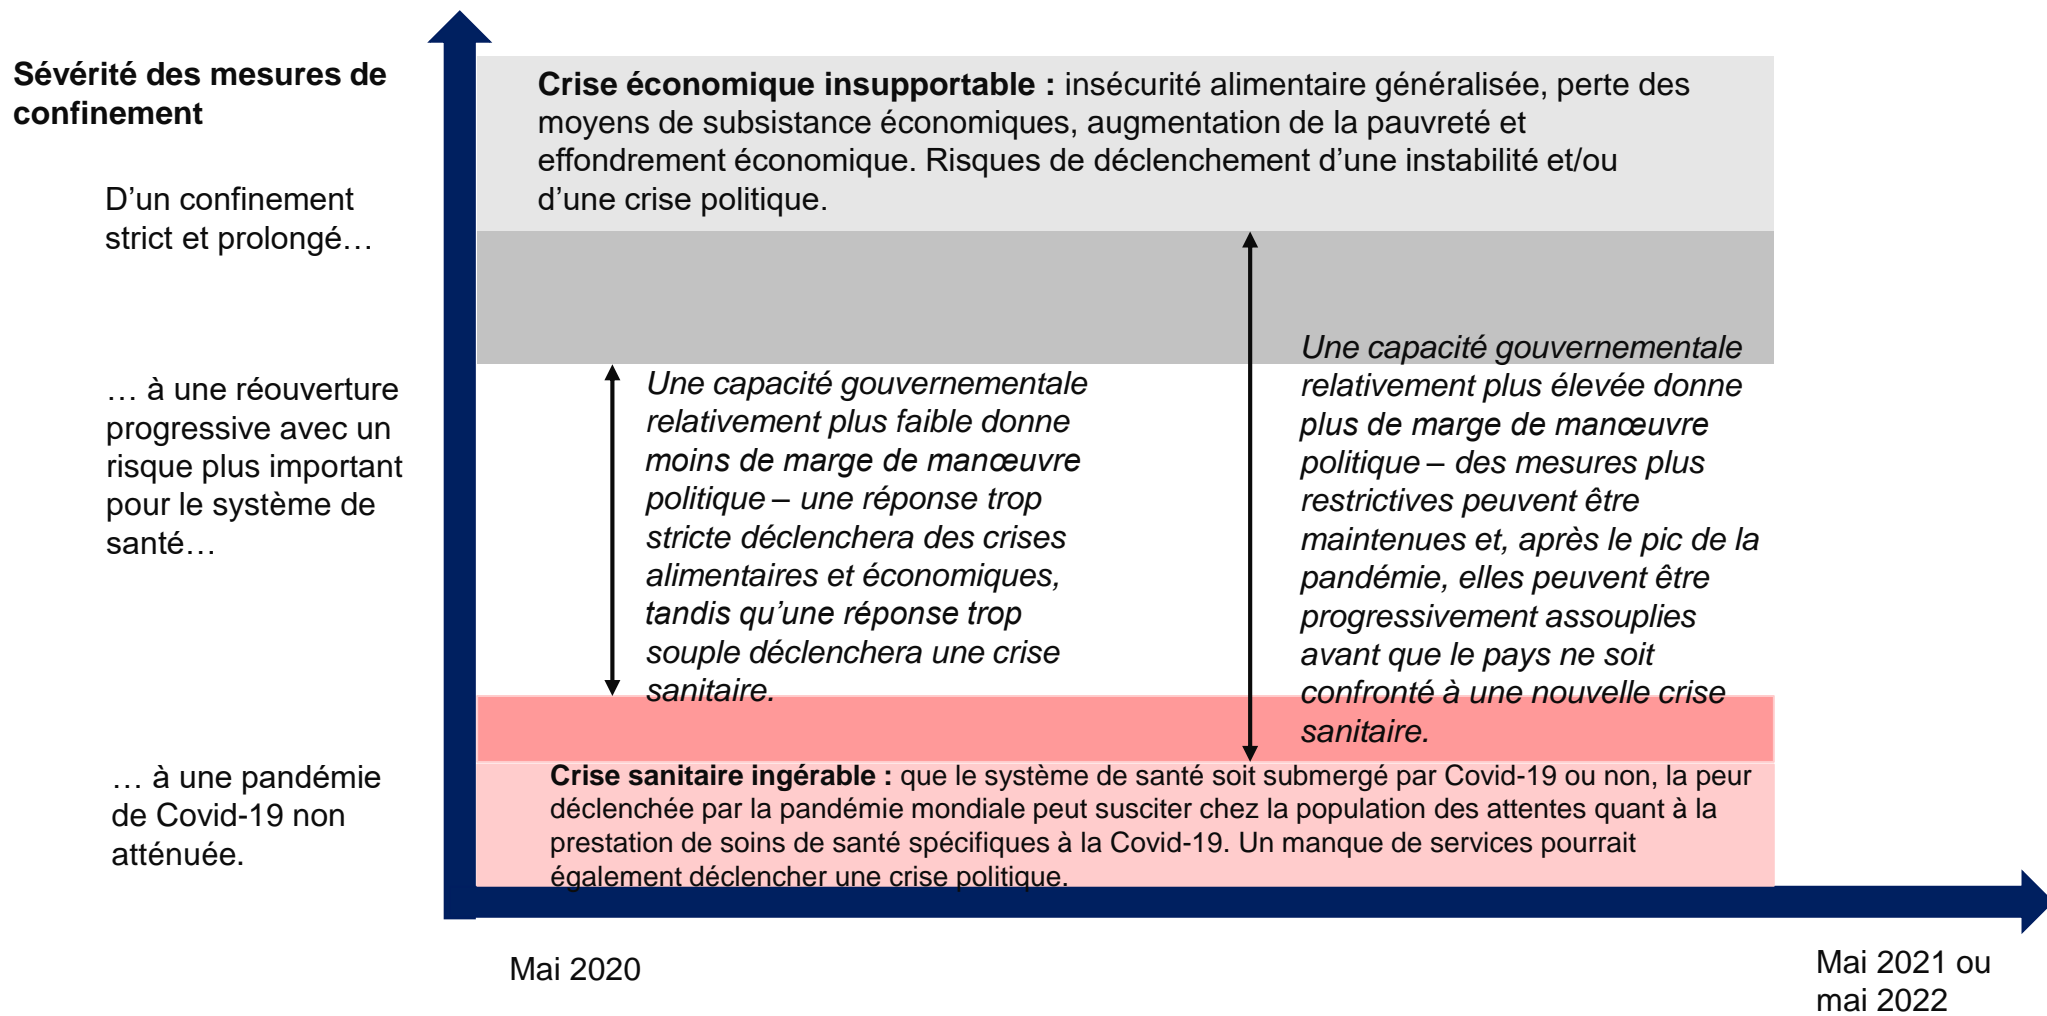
**Sévérité des mesures de confinement**

D’un confinement strict et prolongé…

… à une réouverture progressive avec un risque plus important pour le système de santé…

… à une pandémie de Covid-19 non atténuée.

**Crise économique insupportable :** insécurité alimentaire généralisée, perte des moyens de subsistance économiques, augmentation de la pauvreté et effondrement économique. Risques de déclenchement d’une instabilité et/ou d’une crise politique.

*Une capacité gouvernementale relativement plus faible donne moins de marge de manœuvre politique – une réponse trop stricte déclenchera des crises alimentaires et économiques, tandis qu’une réponse trop souple déclenchera une crise sanitaire.*

*Une capacité gouvernementale relativement plus élevée donne plus de marge de manœuvre politique – des mesures plus restrictives peuvent être maintenues et, après le pic de la pandémie, elles peuvent être progressivement assouplies avant que le pays ne soit confronté à une nouvelle crise sanitaire.*

**Crise sanitaire ingérable :** que le système de santé soit submergé par Covid-19 ou non, la peur déclenchée par la pandémie mondiale peut susciter chez la population des attentes quant à la prestation de soins de santé spécifiques à la Covid-19. Un manque de services pourrait également déclencher une crise politique.

Mai 2020

Mai 2021 ou mai 2022